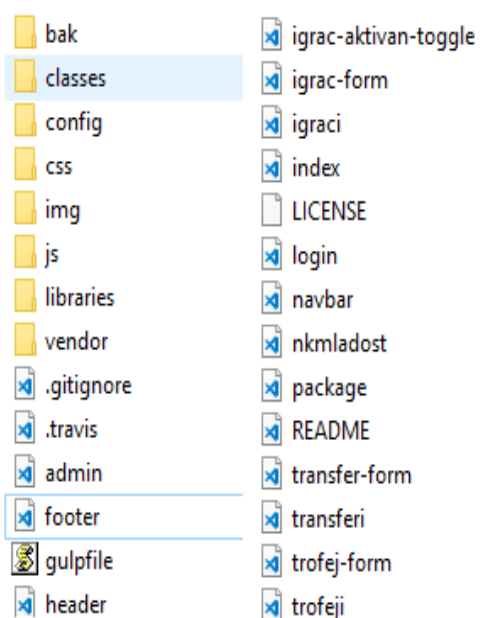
bak
classes
config
css
img
js
libraries
vendor
.gitignore
.travis
admin
footer
gulpfile
header

igrac-aktivan-toggle
igrac-form
igraci
index
LICENSE
login
navbar
nkmladost
package
README
transfer-form
transferi
trofej-form
trofeji